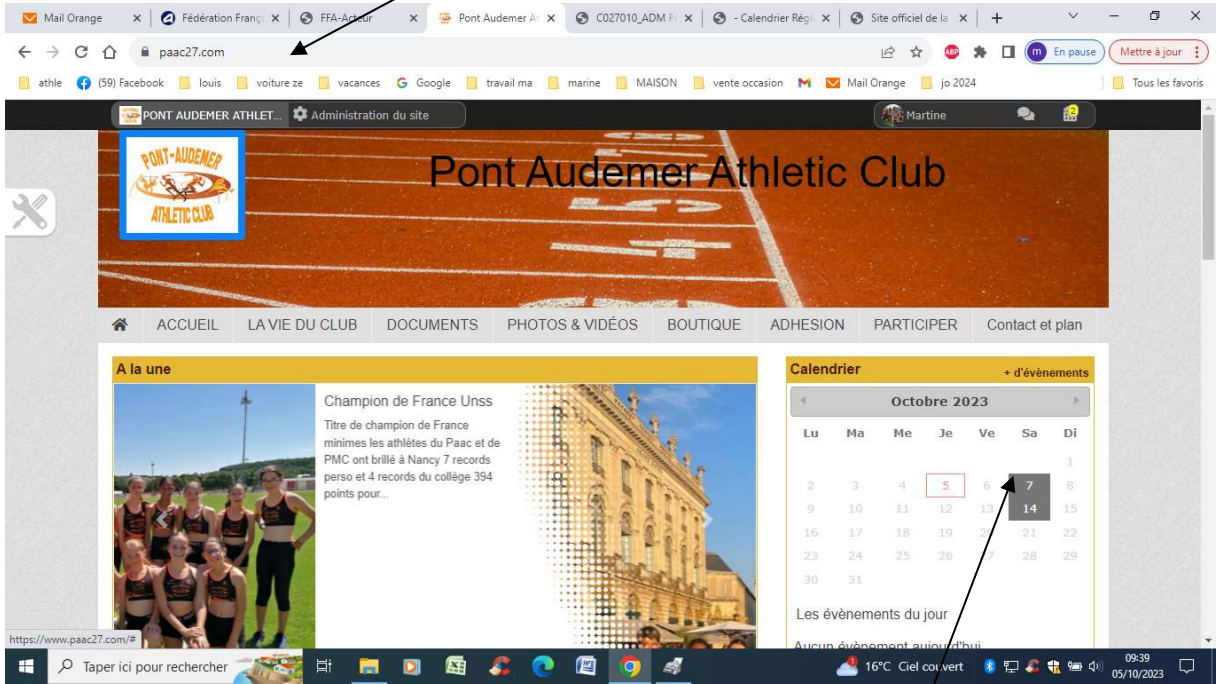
Mail Orange × | Fédération Franç × | FFA-Acteur × | Pont Audemer A × | C027010_ADM F × | - Calendrier Régi × | Site officiel de la × | +

paac27.com

En pause | Mettre à jour

athle | (59) Facebook | louis | voiture ze | vacances | Google | travail ma | marine | MAISON | vente occasion | Mail Orange | jo 2024 | Tous les favoris

PONT AUDEMER ATHLET... | Administration du site | Martine

PONT-AUDEMER ATHLETIC CLUB

Pont Audemer Athletic Club

ACCUEIL | LA VIE DU CLUB | DOCUMENTS | PHOTOS & VIDÉOS | BOUTIQUE | ADHESION | PARTICIPER | Contact et plan

A la une

Champion de France Unss

Titre de champion de France minimes les athlètes du Paac et de PMC ont brillé à Nancy 7 records perso et 4 records du collège 394 points pour...

Calendrier

+ d'évènements

Octobre 2023

| Lu | Ma | Me | Je | Ve | Sa | Di |
|---|---|---|---|---|---|---|
| | | | | | | 1 |
| 2 | 3 | 4 | 5 | 6 | 7 | 8 |
| 9 | 10 | 11 | 12 | 13 | 14 | 15 |
| 16 | 17 | 18 | 19 | 20 | 21 | 22 |
| 23 | 24 | 25 | 26 | 27 | 28 | 29 |
| 30 | 31 | | | | | |

Les évènements du jour

Aucun évènement aujourd'hui

https://www.paac27.com/#

Taper ici pour rechercher

16°C Ciel couvert

09:39
05/10/2023